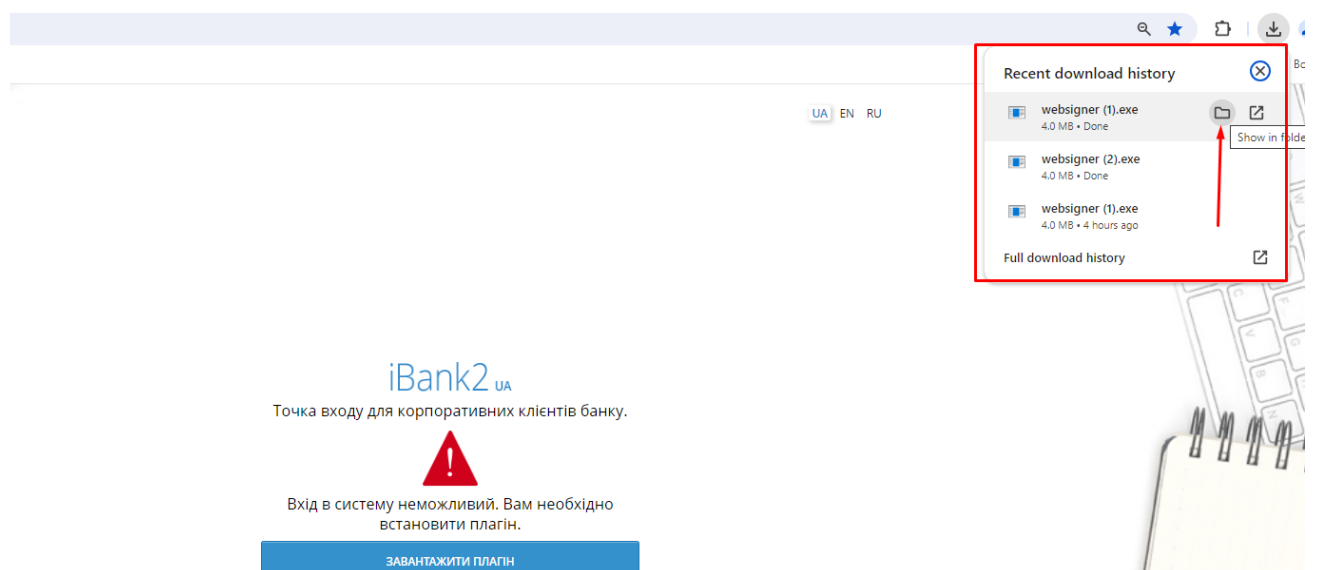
Bo

Recent download history

websigner (1).exe
4.0 MB • Done

Show in folde

websigner (2).exe
4.0 MB • Done

websigner (1).exe
4.0 MB • 4 hours ago

Full download history

UA EN RU

iBank2 UA
Точка входу для корпоративних клієнтів банку.

Вхід в систему неможливий. Вам необхідно встановити плагін.

ЗАВАНТАЖИТИ ПЛАГІН